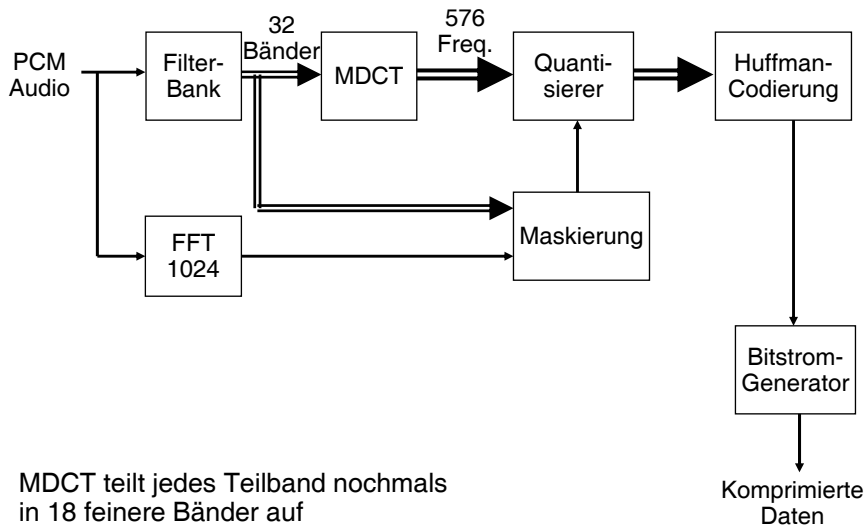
PCM Audio

Filter-Bank

32 Bänder

MDCT

576 Freq.

Quanti-sierer

Huffman-Codierung

FFT 1024

Maskierung

Bitstrom-Generator

Komprimierte Daten

MDCT teilt jedes Teilband nochmals in 18 feinere Bänder auf